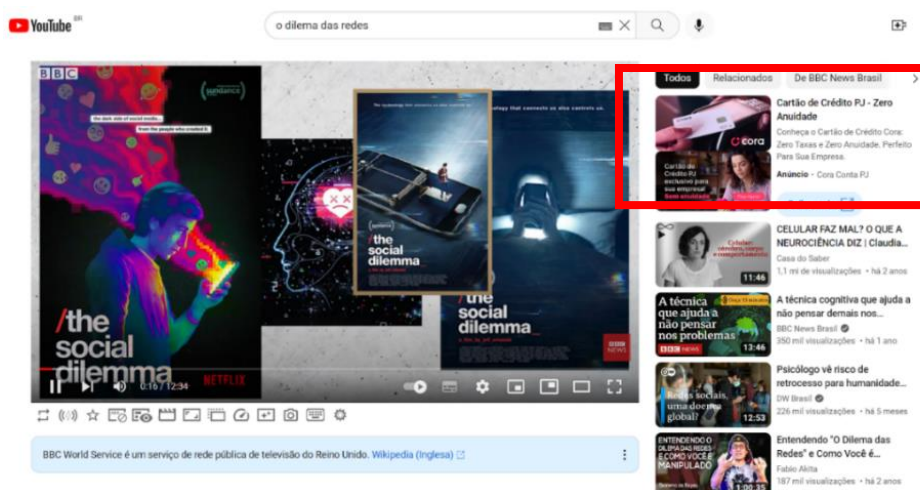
YouTube BR

o dilema das redes

BBC

sundance

the dark side of social media... from the people who created it.

The technology that connects us also controls us.

/the social dilemma

/the social dilemma

/the social dilemma

NETFLIX

BBC NEWS

0:16 / 12:34

Todos Relacionados De BBC News Brasil

Cartão de Crédito PJ - Zero Anuidade

Conheça o Cartão de Crédito Cora: Zero Taxas e Zero Anuidade. Perfeito Para Sua Empresa.

Anúncio · Cora Conta PJ

cora

Cartão de Crédito PJ exclusivo para sua empresa!

CELULAR FAZ MAL? O QUE A NEUROCIÊNCIA DIZ | Claudia...

Casa do Saber

1,1 mi de visualizações · há 2 anos

11:46

A técnica cognitiva que ajuda a não pensar demais nos...

BBC News Brasil

350 mil visualizações · há 1 ano

A técnica que ajuda a não pensar nos problemas

BBC NEWS

13:46

Psicólogo vê risco de retrocesso para humanidade...

DW Brasil

226 mil visualizações · há 5 meses

Redes sociais, uma doença global?

12:53

Entendendo "O Dilema das Redes" e Como Você é...

Fabio Akita

187 mil visualizações · há 2 anos

ENTENDENDO O DILEMA DAS REDES E COMO VOCÊ É MANIPULADO

BBC World Service é um serviço de rede pública de televisão do Reino Unido. Wikipedia (Inglesa)